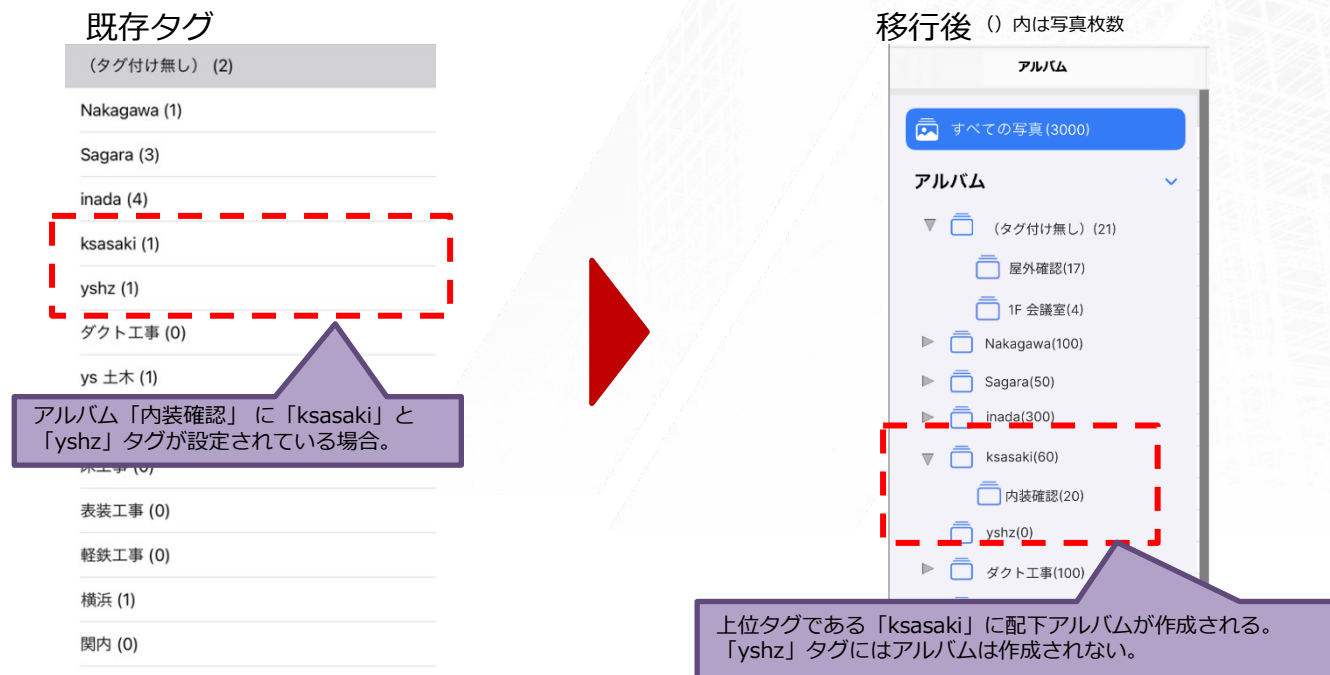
既存タグ

（タグ付け無し） (2)

Nakagawa (1)

Sagara (3)

inada (4)

ksasaki (1)

yshz (1)

ダクト工事 (0)

ys 土木 (1)

アルバム「内装確認」 に「ksasaki」と「yshz」タグが設定されている場合。

床工事 (0)

表装工事 (0)

軽鉄工事 (0)

横浜 (1)

関内 (0)

移行後 （）内は写真枚数

アルバム

すべての写真(3000)

アルバム

（タグ付け無し）(21)

屋外確認(17)

1F 会議室(4)

Nakagawa(100)

Sagara(50)

inada(300)

ksasaki(60)

内装確認(20)

yshz(0)

ダクト工事(100)

上位タグである「ksasaki」に配下アルバムが作成される。
「yshz」タグにはアルバムは作成されない。